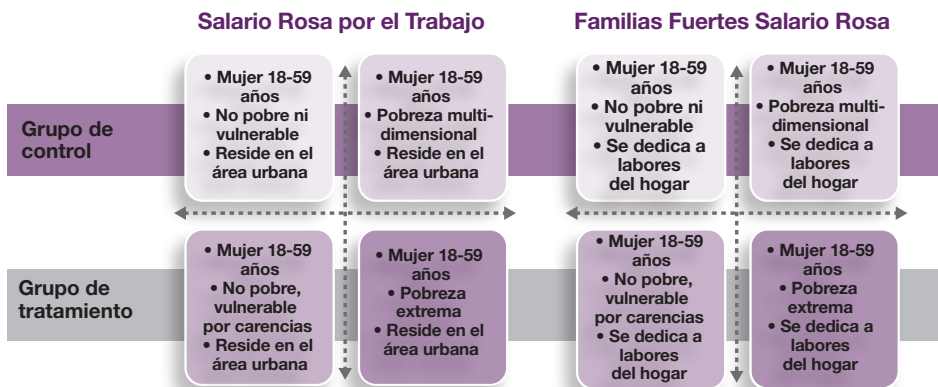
Salario Rosa por el Trabajo

Familias Fuertes Salario Rosa

Grupo de control

• Mujer 18-59 años
• No pobre ni vulnerable
• Reside en el área urbana

• Mujer 18-59 años
• Pobreza multidimensional
• Reside en el área urbana

• Mujer 18-59 años
• No pobre ni vulnerable
• Se dedica a labores del hogar

• Mujer 18-59 años
• Pobreza multidimensional
• Se dedica a labores del hogar

Grupo de tratamiento

• Mujer 18-59 años
• No pobre, vulnerable por carencias
• Reside en el área urbana

• Mujer 18-59 años
• Pobreza extrema
• Reside en el área urbana

• Mujer 18-59 años
• No pobre, vulnerable por carencias
• Se dedica a labores del hogar

• Mujer 18-59 años
• Pobreza extrema
• Se dedica a labores del hogar